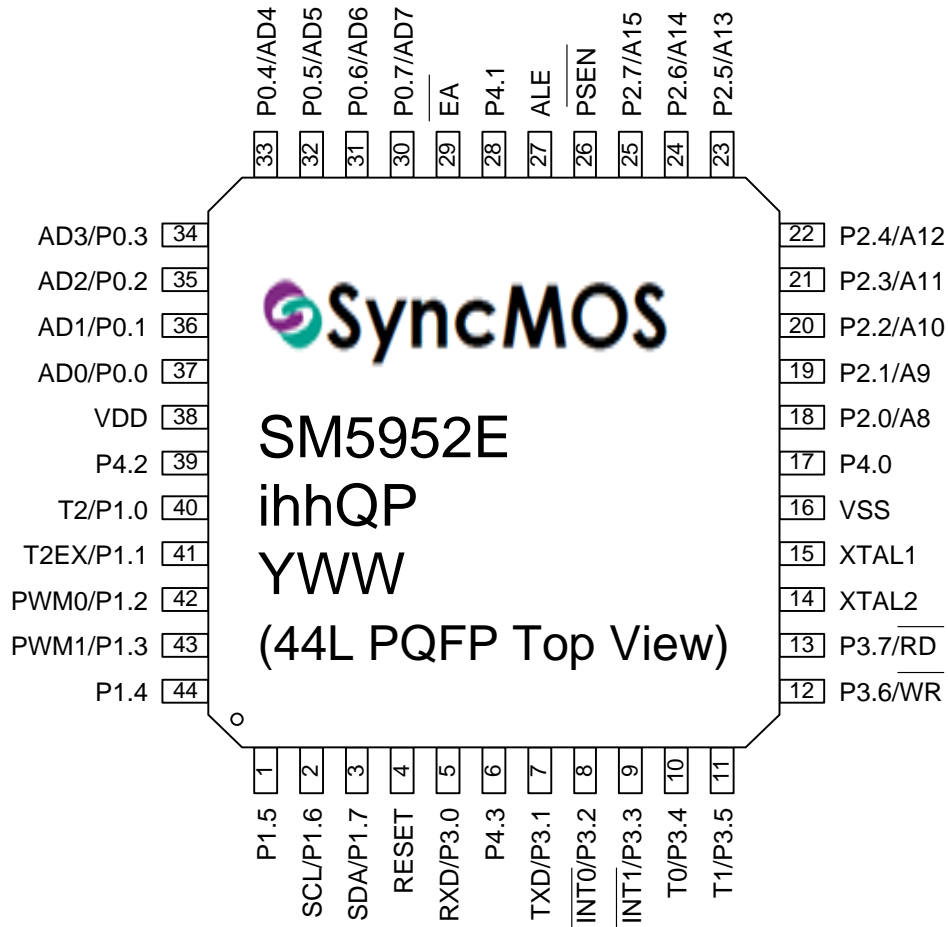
P0.4/AD4 33
P0.5/AD5 32
P0.6/AD6 31
P0.7/AD7 30
$\overline{EA}$ 29
P4.1 28
ALE 27
$\overline{PSEN}$ 26
P2.7/A15 25
P2.6/A14 24
P2.5/A13 23

AD3/P0.3 34
AD2/P0.2 35
AD1/P0.1 36
AD0/P0.0 37
VDD 38
P4.2 39
T2/P1.0 40
T2EX/P1.1 41
PWM0/P1.2 42
PWM1/P1.3 43
P1.4 44

SyncMOS

SM5952E
ihhQP
YWW
(44L PQFP Top View)

22 P2.4/A12
21 P2.3/A11
20 P2.2/A10
19 P2.1/A9
18 P2.0/A8
17 P4.0
16 VSS
15 XTAL1
14 XTAL2
13 P3.7/$\overline{RD}$
12 P3.6/$\overline{WR}$

1 P1.5
2 SCL/P1.6
3 SDA/P1.7
4 RESET
5 RXD/P3.0
6 P4.3
7 TXD/P3.1
8 $\overline{INT0}$/P3.2
9 $\overline{INT1}$/P3.3
10 T0/P3.4
11 T1/P3.5